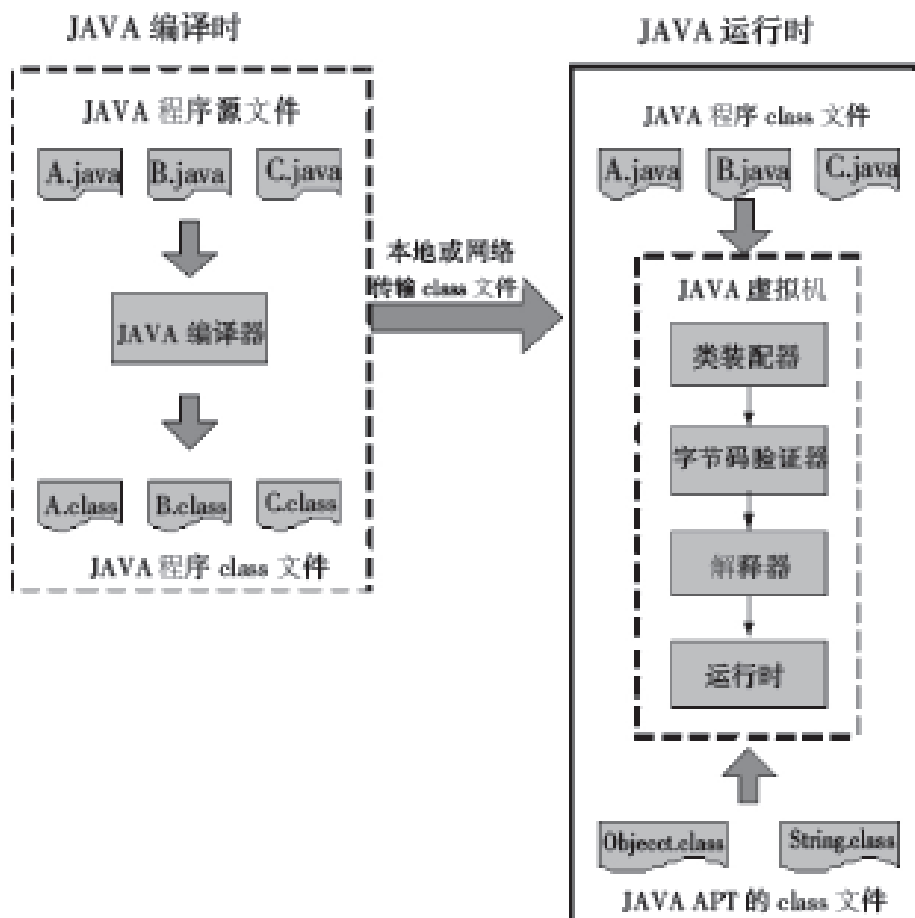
JAVA 编译时

JAVA 程序源文件

A.java

B.java

C.java

JAVA 编译器

A.class

B.class

C.class

JAVA 程序 class 文件

本地或网络

传输 class 文件

JAVA 运行时

JAVA 程序 class 文件

A.java

B.java

C.java

JAVA 虚拟机

类装配器

字节码验证器

解释器

运行时

Objecct.class

String.class

JAVA APT 的 class 文件